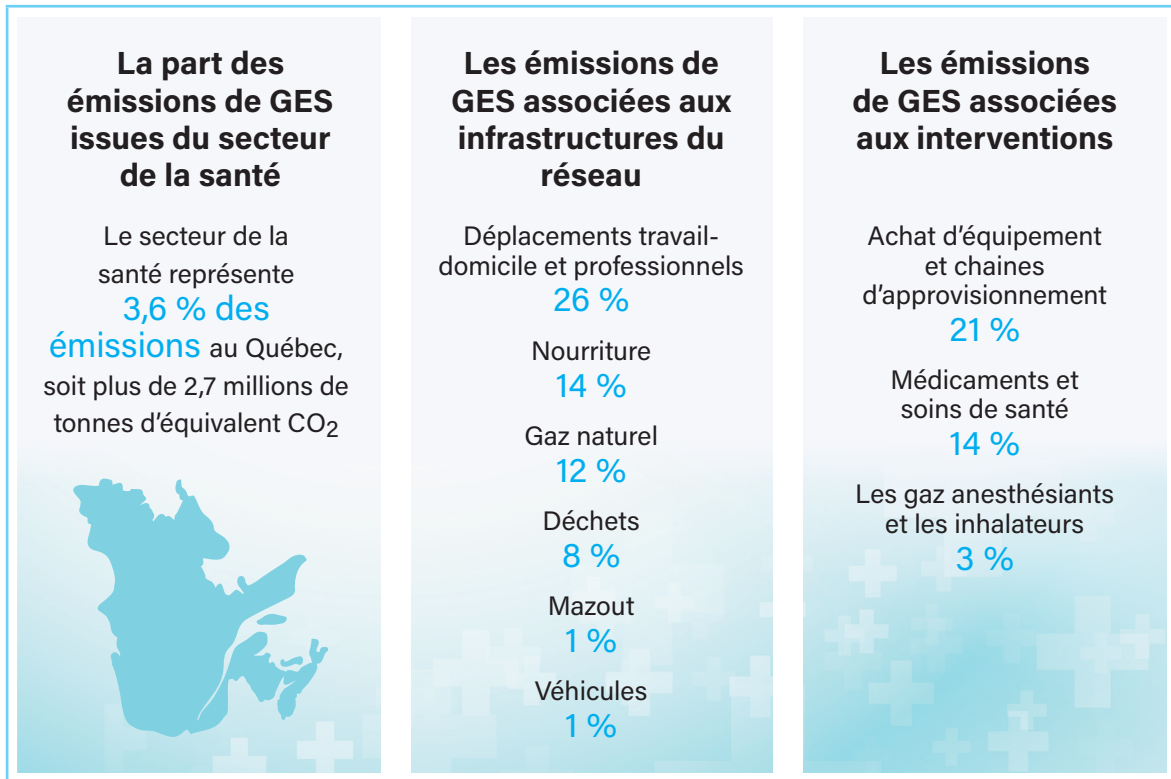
La part des émissions de GES issues du secteur de la santé

Le secteur de la santé représente 3,6 % des émissions au Québec, soit plus de 2,7 millions de tonnes d’équivalent $CO_2$

Les émissions de GES associées aux infrastructures du réseau

Déplacements travail-domicile et professionnels
26 %

Nourriture
14 %

Gaz naturel
12 %

Déchets
8 %

Mazout
1 %

Véhicules
1 %

Les émissions de GES associées aux interventions

Achat d’équipement et chaines d’approvisionnement
21 %

Médicaments et soins de santé
14 %

Les gaz anesthésiants et les inhalateurs
3 %